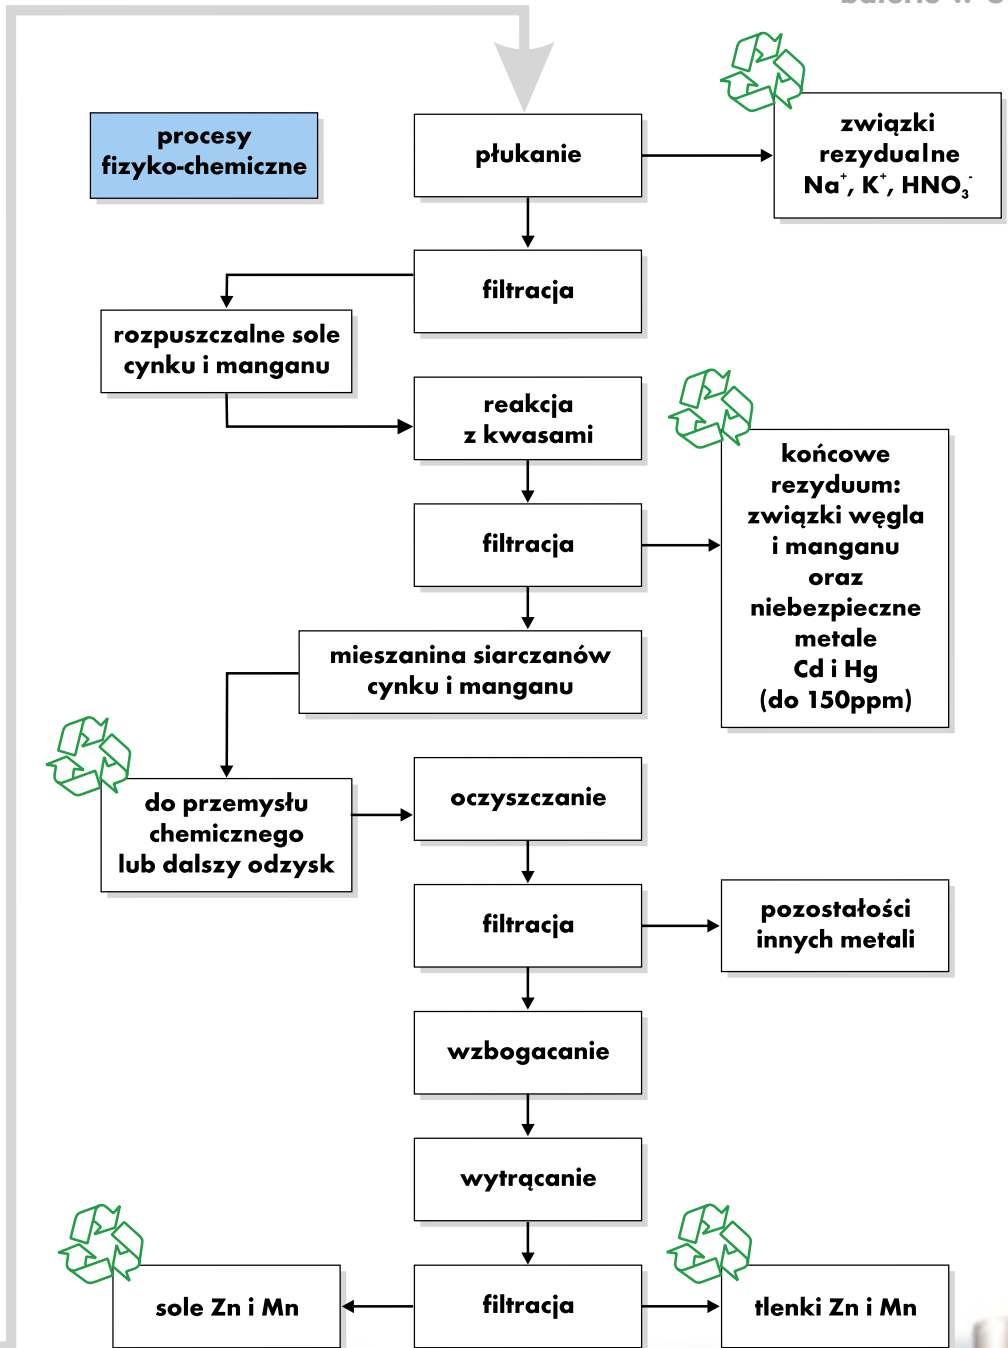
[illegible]

procesy fizyko-chemiczne

płukanie

związki rezydualne $Na^+$, $K^+$, $HNO_3^-$

filtracja

rozpuszczalne sole cynku i manganu

reakcja z kwasami

końcowe rezyduum: związki węgla i manganu oraz niebezpieczne metale Cd i Hg (do 150ppm)

filtracja

mieszanina siarczanów cynku i manganu

do przemysłu chemicznego lub dalszy odzysk

oczyszczanie

filtracja

pozostałości innych metali

wzbogacanie

wytrącanie

sole Zn i Mn

filtracja

tlenki Zn i Mn